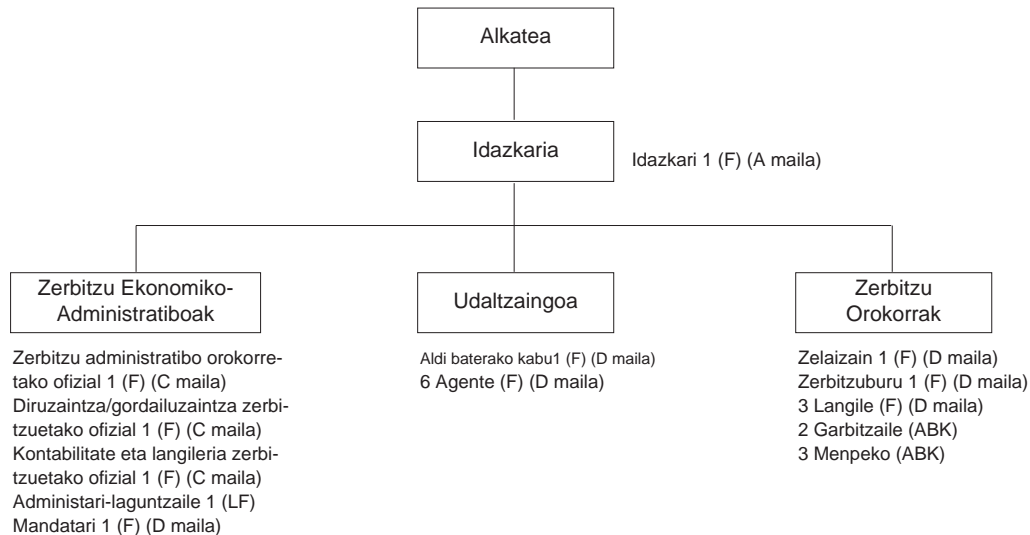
Alkatea

Idazkaria

Idazkari 1 (F) (A maila)

Zerbitzu Ekonomiko-Administratiboak

Zerbitzu administratibo orokorretako ofizial 1 (F) (C maila)
Diruzaintza/gordailuzaintza zerbitzuetako ofizial 1 (F) (C maila)
Kontabilitate eta langileria zerbitzuetako ofizial 1 (F) (C maila)
Administari-laguntzaile 1 (LF)
Mandatari 1 (F) (D maila)

Udaltzaingoa

Aldi baterako kabu1 (F) (D maila)
6 Agente (F) (D maila)

Zerbitzu Orokorrak

Zelaizain 1 (F) (D maila)
Zerbitzuburu 1 (F) (D maila)
3 Langile (F) (D maila)
2 Garbitzaile (ABK)
3 Menpeko (ABK)